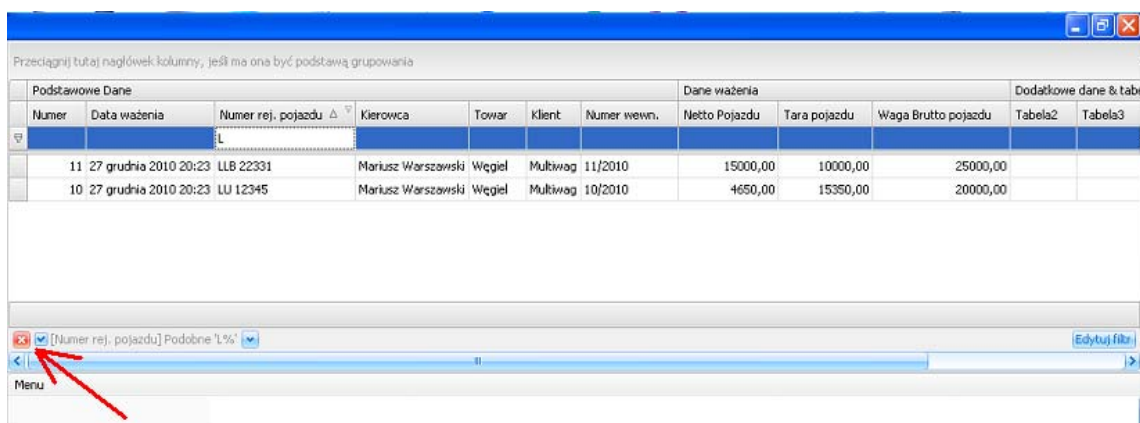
Przeciągnij tutaj nagłówek kolumny, jeśli ma ona być podstawą grupowania

| Podstawowe Dane | | | | | | | Dane ważenia | | | Dodatkowe dane & tabe | |
|---|---|---|---|---|---|---|---|---|---|---|---|
| Numer | Data ważenia | Numer rej. pojazdu | Kierowca | Towar | Klient | Numer wewn. | Netto Pojazdu | Tara pojazdu | Waga Brutto pojazdu | Tabela2 | Tabela3 |
| | | L | | | | | | | | | |
| 11 | 27 grudnia 2010 20:23 | LLB 22331 | Mariusz Warszawski | Węgiel | Multiwag | 11/2010 | 15000,00 | 10000,00 | 25000,00 | | |
| 10 | 27 grudnia 2010 20:23 | LU 12345 | Mariusz Warszawski | Węgiel | Multiwag | 10/2010 | 4650,00 | 15350,00 | 20000,00 | | |

[Numer rej. pojazdu] Podobne 'L%'

Edytuj filtr

Menu